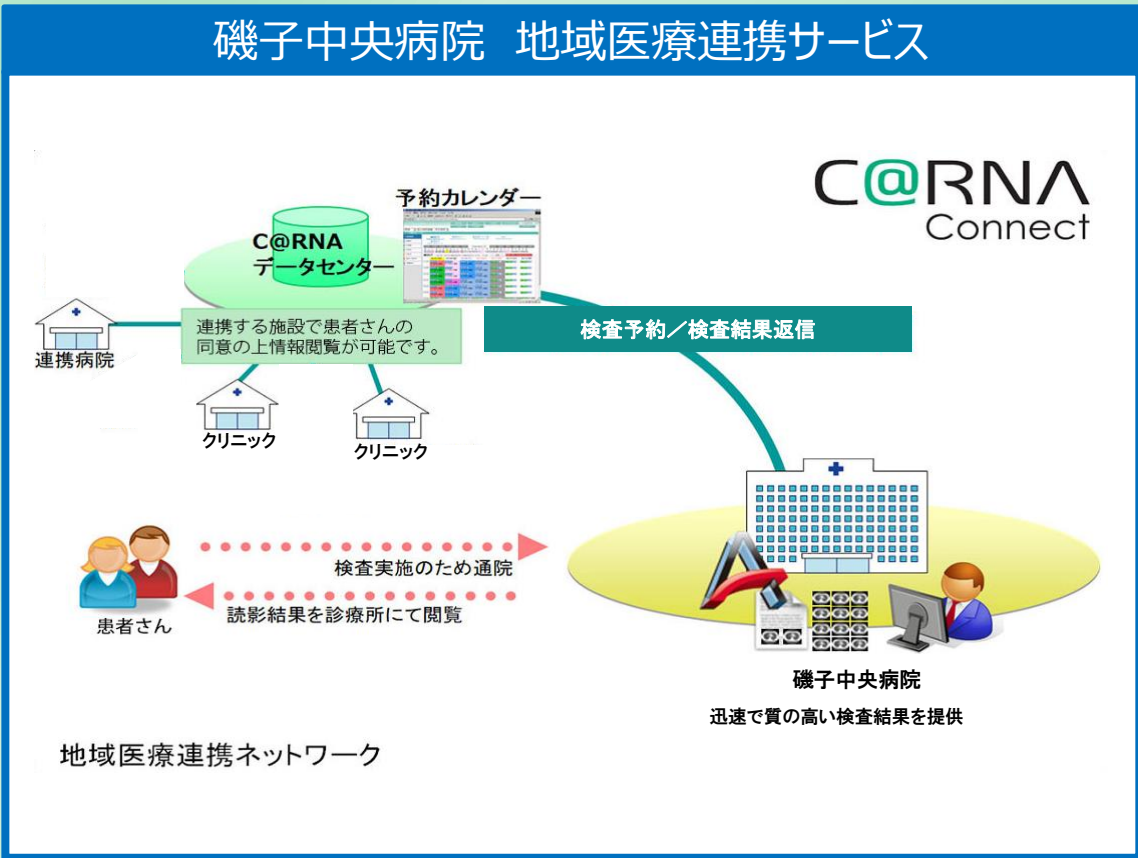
磯子中央病院　地域医療連携サービス

C@RNA
Connect

予約カレンダー

C@RNA
データセンター

連携する施設で患者さんの
同意の上情報閲覧が可能です。

検査予約／検査結果返信

連携病院

クリニック

クリニック

検査実施のため通院

読影結果を診療所にて閲覧

患者さん

磯子中央病院

迅速で質の高い検査結果を提供

地域医療連携ネットワーク